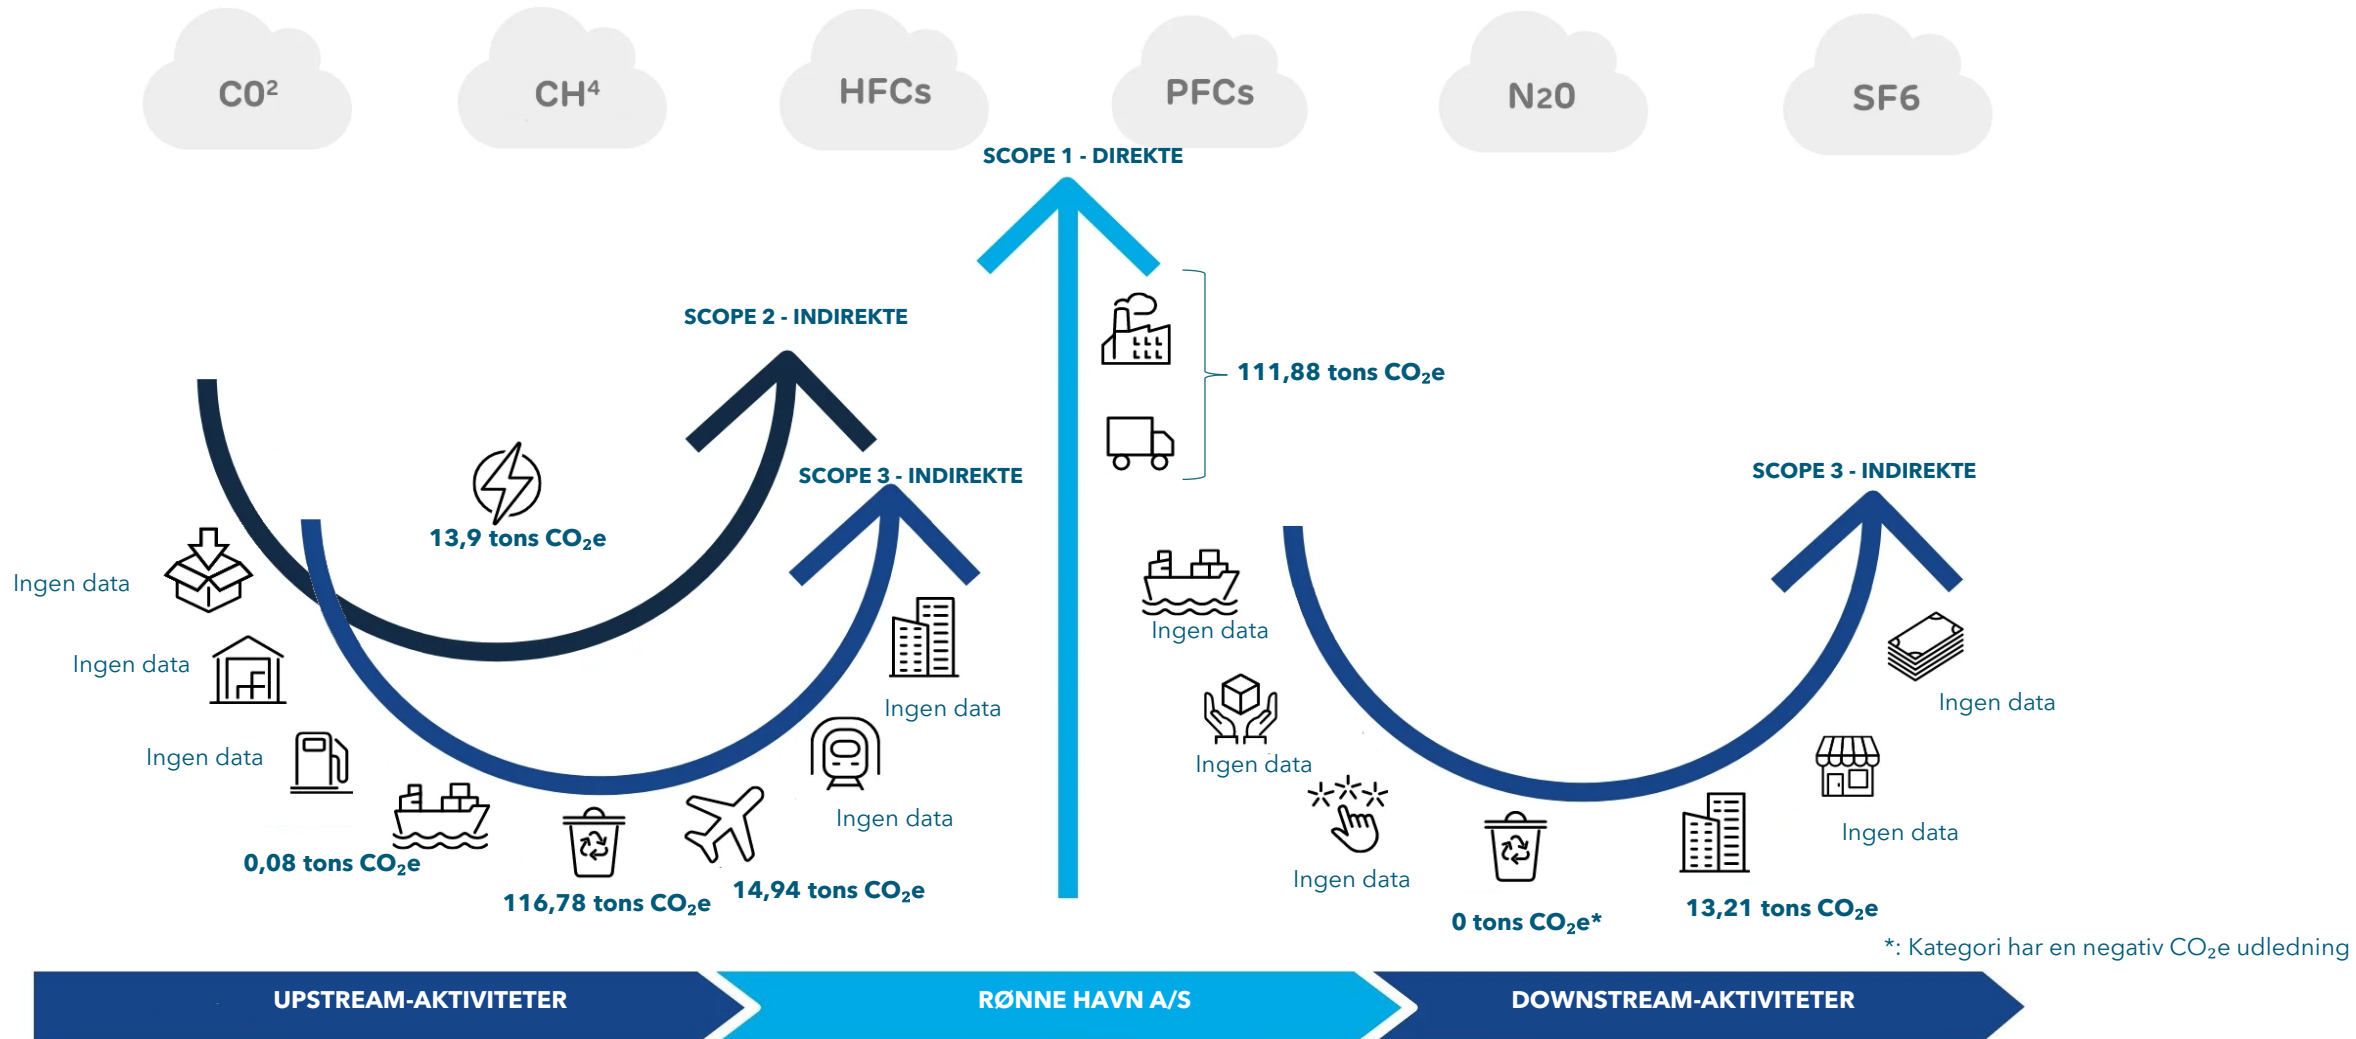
C0²

CH⁴

HFCs

PFCs

N20

SF6

SCOPE 1 - DIREKTE

SCOPE 2 - INDIREKTE

111,88 tons $CO_2$e

13,9 tons $CO_2$e

SCOPE 3 - INDIREKTE

SCOPE 3 - INDIREKTE

Ingen data

Ingen data

Ingen data

Ingen data

0,08 tons $CO_2$e

116,78 tons $CO_2$e

14,94 tons $CO_2$e

Ingen data

Ingen data

Ingen data

Ingen data

Ingen data

Ingen data

0 tons $CO_2$e*

13,21 tons $CO_2$e

Ingen data

*: Kategori har en negativ $CO_2$e udledning

UPSTREAM-AKTIVITETER

RØNNE HAVN A/S

DOWNSTREAM-AKTIVITETER